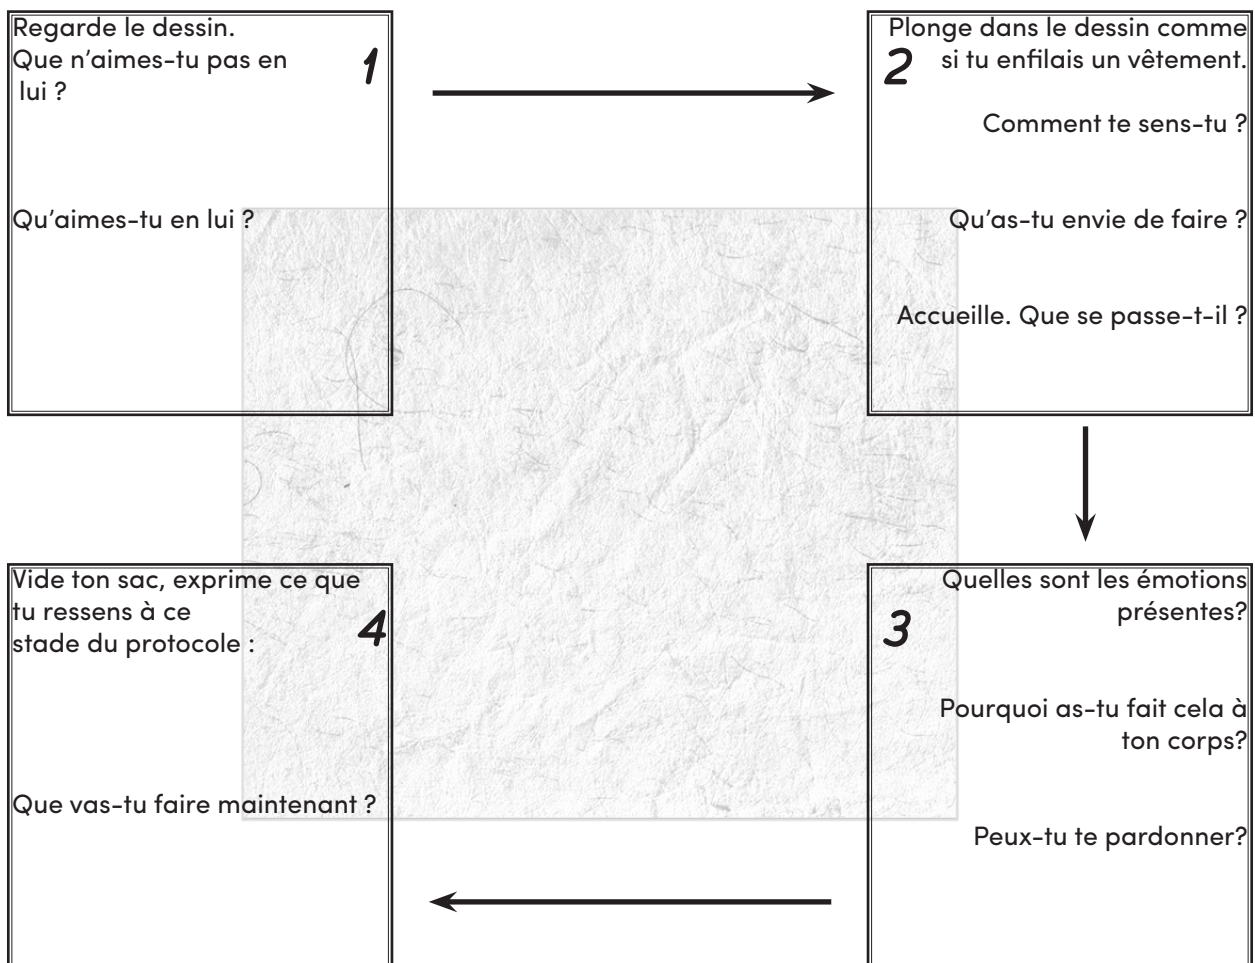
1
Regarde le dessin.
Que n'aimes-tu pas en lui ?

Qu'aimes-tu en lui ?

2
Plonge dans le dessin comme si tu enfilais un vêtement.

Comment te sens-tu ?

Qu'as-tu envie de faire ?

Accueille. Que se passe-t-il ?

3
Quelles sont les émotions présentes?

Pourquoi as-tu fait cela à ton corps?

Peux-tu te pardonner?

4
Vide ton sac, exprime ce que tu ressens à ce stade du protocole :

Que vas-tu faire maintenant ?